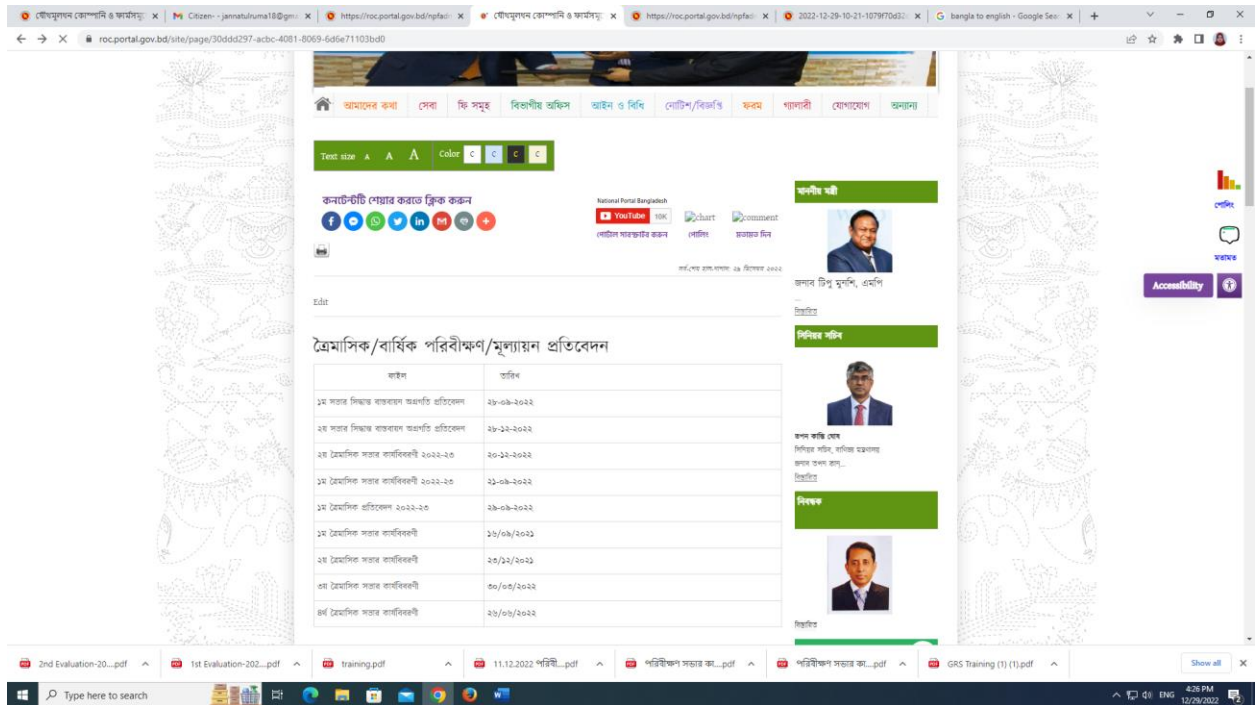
যৌথমূলধন কোম্পানি ও ফার্মসমূ | Citizen- - jannatulruma18@gm | https://roc.portal.gov.bd/npfadr | যৌথমূলধন কোম্পানি ও ফার্মসমূ | https://roc.portal.gov.bd/npfadr | 2022-12-29-10-21-1079f70d32 | bangla to english - Google Sea

roc.portal.gov.bd/site/page/30ddd297-acbc-4081-8069-6d6e71103bd0

আমাদের কথা | সেবা | ফি সমূহ | বিভাগীয় অফিস | আইন ও বিধি | নোটিশ/বিজ্ঞপ্তি | ফরম | গ্যালারী | যোগাযোগ | অন্যান্য

Text size A A A Color C C C C

কনটেন্টটি শেয়ার করতে ক্লিক করুন

National Portal Bangladesh
YouTube 10K
chart comment
পোর্টাল সাবস্ক্রাইব করুন পোলিং মতামত দিন

সর্বশেষ হাল-নাগাদ: ২৯ ডিসেম্বর ২০২২

Edit

ত্রৈমাসিক/বার্ষিক পরিবীক্ষণ/মূল্যায়ন প্রতিবেদন

| ফাইল | তারিখ |
|---|---|
| ১ম সভার সিদ্ধান্ত বাস্তবায়ন অগ্রগতি প্রতিবেদন | ২৮-০৯-২০২২ |
| ২য় সভার সিদ্ধান্ত বাস্তবায়ন অগ্রগতি প্রতিবেদন | ২৮-১২-২০২২ |
| ২য় ত্রৈমাসিক সভার কার্যবিবরণী ২০২২-২৩ | ২০-১২-২০২২ |
| ১ম ত্রৈমাসিক সভার কার্যবিবরণী ২০২২-২৩ | ২১-০৯-২০২২ |
| ১ম ত্রৈমাসিক প্রতিবেদন ২০২২-২৩ | ২৯-০৯-২০২২ |
| ১ম ত্রৈমাসিক সভার কার্যবিবরণী | ১৬/০৯/২০২১ |
| ২য় ত্রৈমাসিক সভার কার্যবিবরণী | ২৩/১২/২০২১ |
| ৩য় ত্রৈমাসিক সভার কার্যবিবরণী | ৩০/০৩/২০২২ |
| ৪র্থ ত্রৈমাসিক সভার কার্যবিবরণী | ২৬/০৬/২০২২ |

মাননীয় মন্ত্রী
জনাব টিপু মুনশি, এমপি
বিস্তারিত

সিনিয়র সচিব
তপন কান্তি ঘোষ
সিনিয়র সচিব, বাণিজ্য মন্ত্রণালয়
জনাব তপন কান্ত...
বিস্তারিত

নিবন্ধক
বিস্তারিত

পোলিং
মতামত
Accessibility

2nd Evaluation-20....pdf | 1st Evaluation-202....pdf | training.pdf | 11.12.2022 পরিবী....pdf | পরিবীক্ষণ সভার কা....pdf | পরিবীক্ষণ সভার কা....pdf | GRS Training (1) (1).pdf | Show all

Type here to search
ENG 4:26 PM 12/29/2022